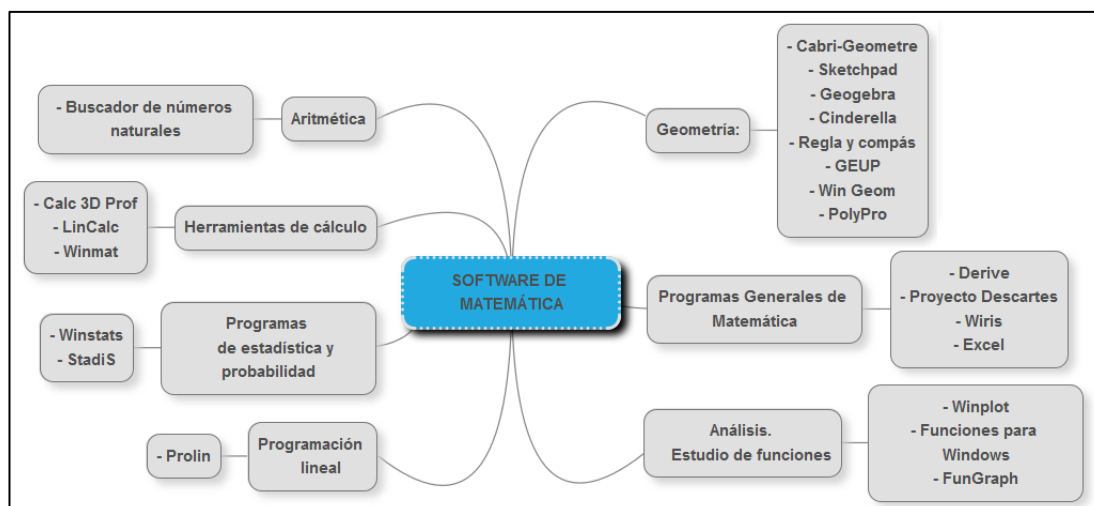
SOFTWARE DE MATEMÁTICA

Aritmética

- Buscador de números naturales

Herramientas de cálculo

- Calc 3D Prof
- LinCalc
- Winmat

Programas de estadística y probabilidad

- Winstats
- StadiS

Programación lineal

- Prolin

Geometría:

- Cabri-Geometre
- Sketchpad
- Geogebra
- Cinderella
- Regla y compás
- GEUP
- Win Geom
- PolyPro

Programas Generales de Matemática

- Derive
- Proyecto Descartes
- Wiris
- Excel

Análisis.
Estudio de funciones

- Winplot
- Funciones para Windows
- FunGraph